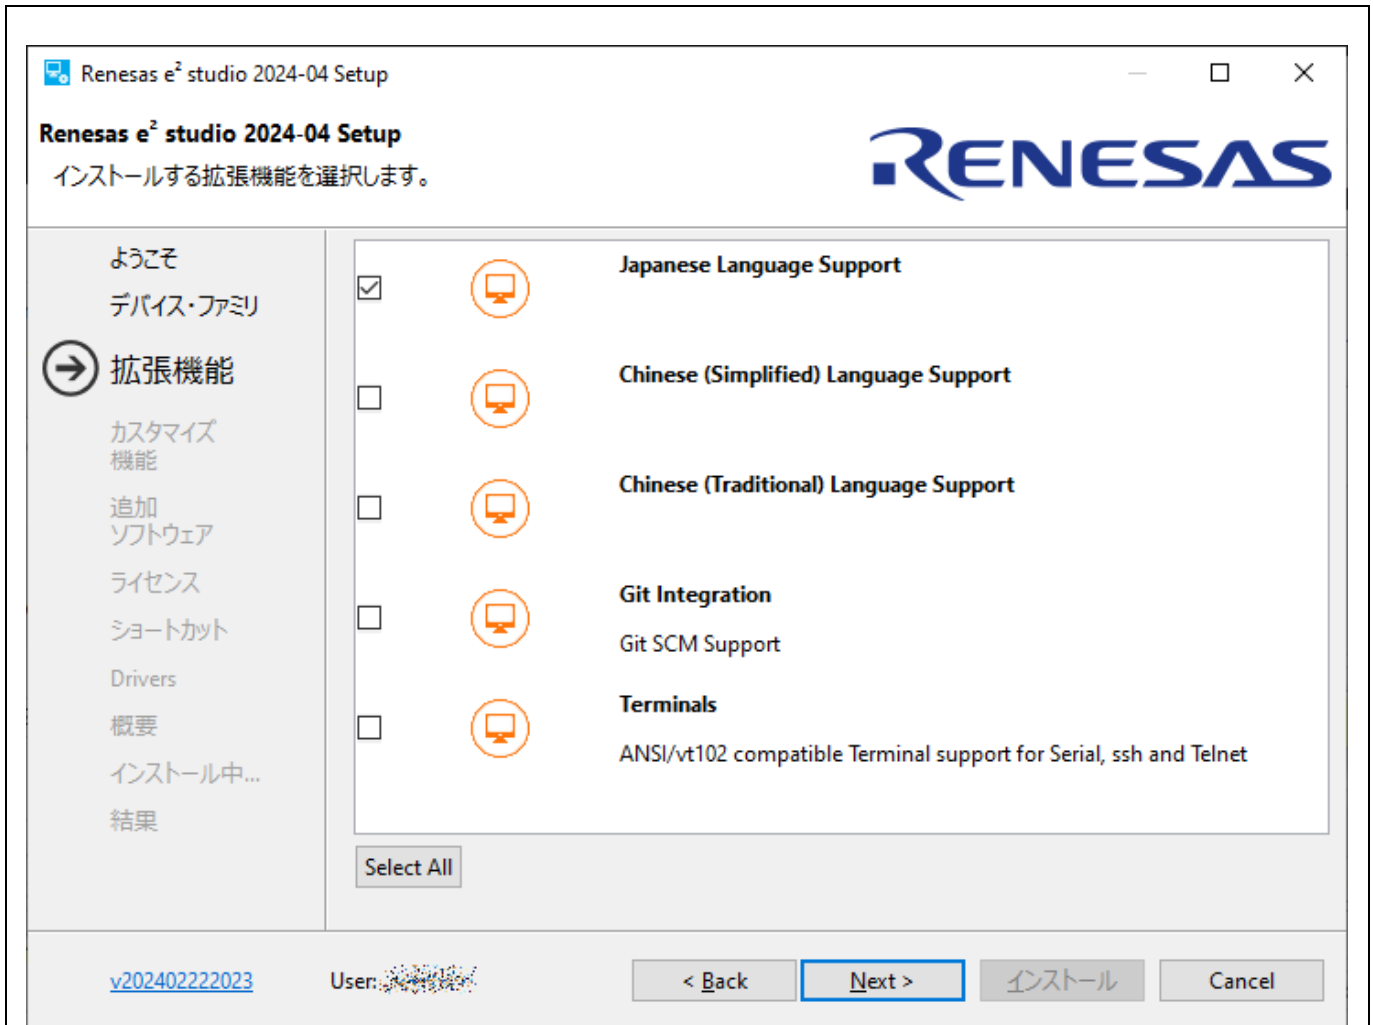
Renesas $e^2$ studio 2024-04 Setup

Renesas $e^2$ studio 2024-04 Setup
インストールする拡張機能を選択します。

RENESAS

ようこそ
デバイス・ファミリ
拡張機能
カスタマイズ機能
追加ソフトウェア
ライセンス
ショートカット
Drivers
概要
インストール中...
結果

Japanese Language Support

Chinese (Simplified) Language Support

Chinese (Traditional) Language Support

Git Integration
Git SCM Support

Terminals
ANSI/vt102 compatible Terminal support for Serial, ssh and Telnet

Select All

v202402222023

User: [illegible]

< Back

Next >

インストール

Cancel